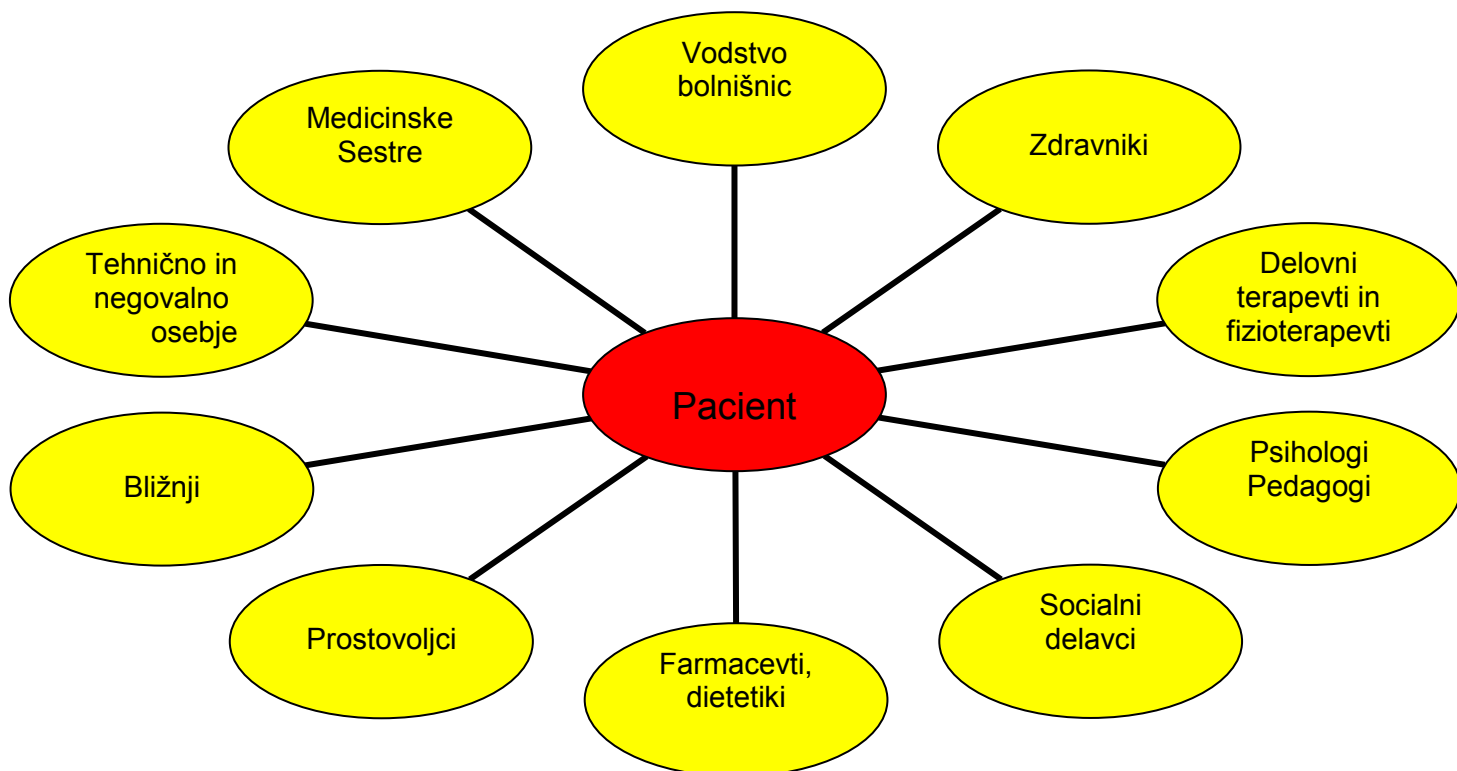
Vodstvo bolnišnic

Medicinske Sestre

Zdravniki

Tehnično in negovalno osebje

Delovni terapevti in fizioterapevti

Pacient

Bližnji

Psihologi Pedagogi

Prostovoljci

Socialni delavci

Farmacevti, dietetiki